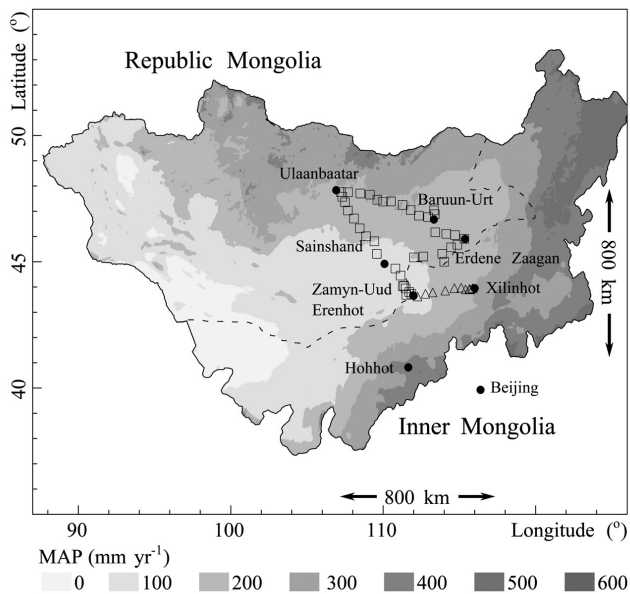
Latitude (°)

Republic Mongolia

50

Ulaanbaatar

Baruun-Urt

Sainshand

45

Erdene

Zaagan

800 km

Zamyn-Uud

Xilinhot

Erenhot

Hohhot

40

Beijing

Inner Mongolia

800 km

90

100

110

120

Longitude (°)

MAP (mm yr$^{-1}$)

0

100

200

300

400

500

600